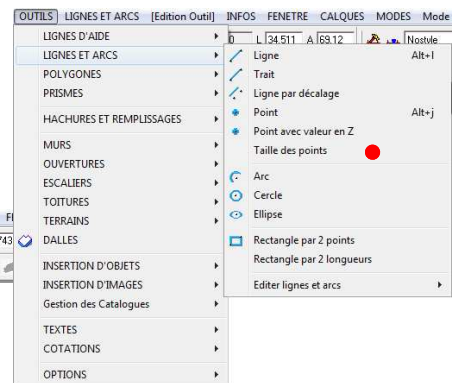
OUTILS LIGNES ET ARCS [Edition Outil] INFOS FENETRE CALQUES MODES Mode

LIGNES D'AIDE
LIGNES ET ARCS
POLYGONES
PRISMES
HACHURES ET REMPLISSAGES
MURS
OUVERTURES
ESCALIERS
TOITURES
TERRAINS
DALLES
INSERTION D'OBJETS
INSERTION D'IMAGES
Gestion des Catalogues
TEXTES
COTATIONS
OPTIONS

0 L 34.511 A 69.12 Nostyle

Ligne Alt+l
Trait
Ligne par décalage
Point Alt+j
Point avec valeur en Z
Taille des points
Arc
Cercle
Ellipse
Rectangle par 2 points
Rectangle par 2 longueurs
Editer lignes et arcs

F
743